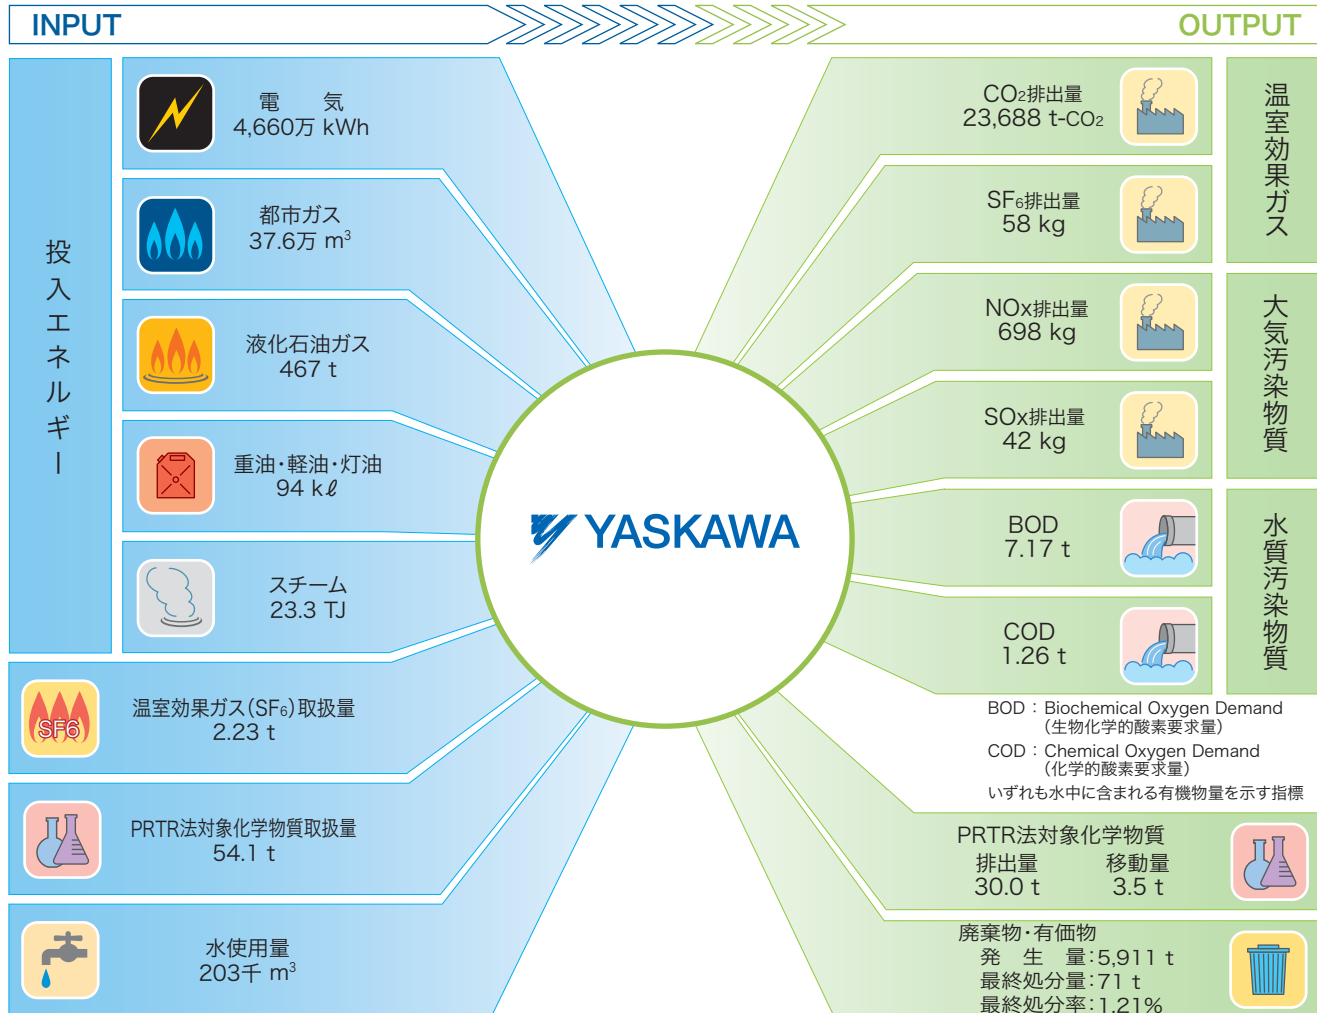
INPUT

OUTPUT

投入エネルギー

電　気
4,660万 kWh

都市ガス
37.6万 $m^3$

液化石油ガス
467 t

重油・軽油・灯油
94 kℓ

スチーム
23.3 TJ

SF6

温室効果ガス(SF₆)取扱量
2.23 t

PRTR法対象化学物質取扱量
54.1 t

水使用量
203千 $m^3$

YASKAWA

$CO_2$排出量
23,688 t-$CO_2$

SF₆排出量
58 kg

NOx排出量
698 kg

SOx排出量
42 kg

BOD
7.17 t

COD
1.26 t

温室効果ガス

大気汚染物質

水質汚染物質

BOD：Biochemical Oxygen Demand
（生物化学的酸素要求量）
COD：Chemical Oxygen Demand
（化学的酸素要求量）
いずれも水中に含まれる有機物量を示す指標

PRTR法対象化学物質
排出量　　移動量
30.0 t　　3.5 t

廃棄物・有価物
発　生　量：5,911 t
最終処分量：71 t
最終処分率：1.21%